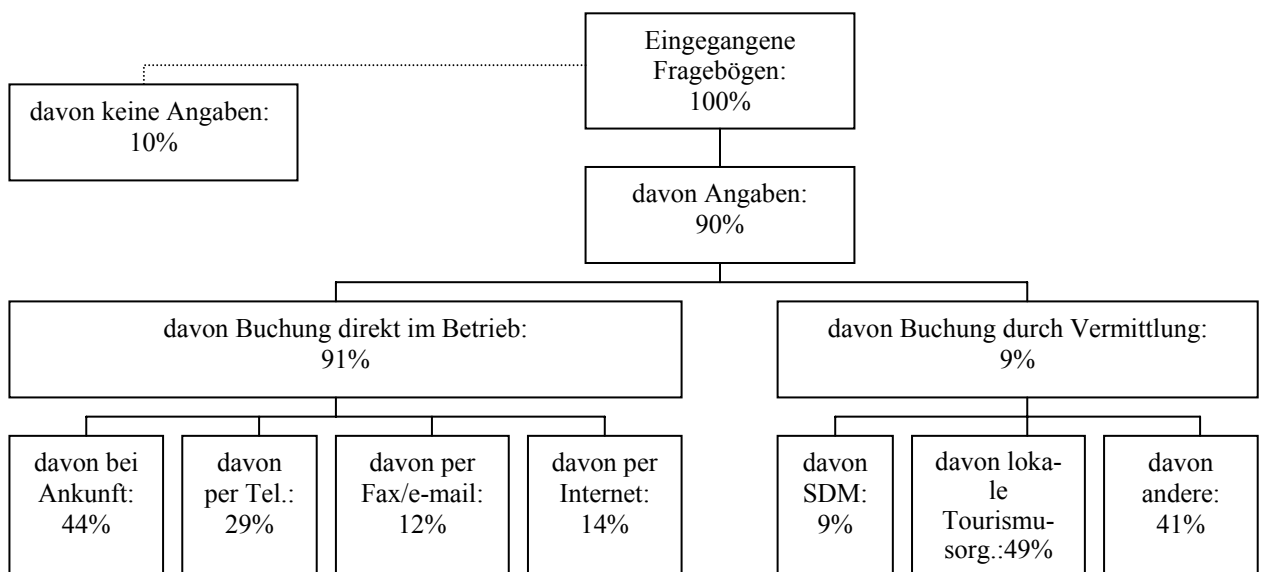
Eingegangene Fragebögen: 100%

davon keine Angaben: 10%

davon Angaben: 90%

davon Buchung direkt im Betrieb: 91%

davon Buchung durch Vermittlung: 9%

davon bei Ankunft: 44%

davon per Tel.: 29%

davon per Fax/e-mail: 12%

davon per Internet: 14%

davon SDM: 9%

davon lokale Tourismusorg.:49%

davon andere: 41%